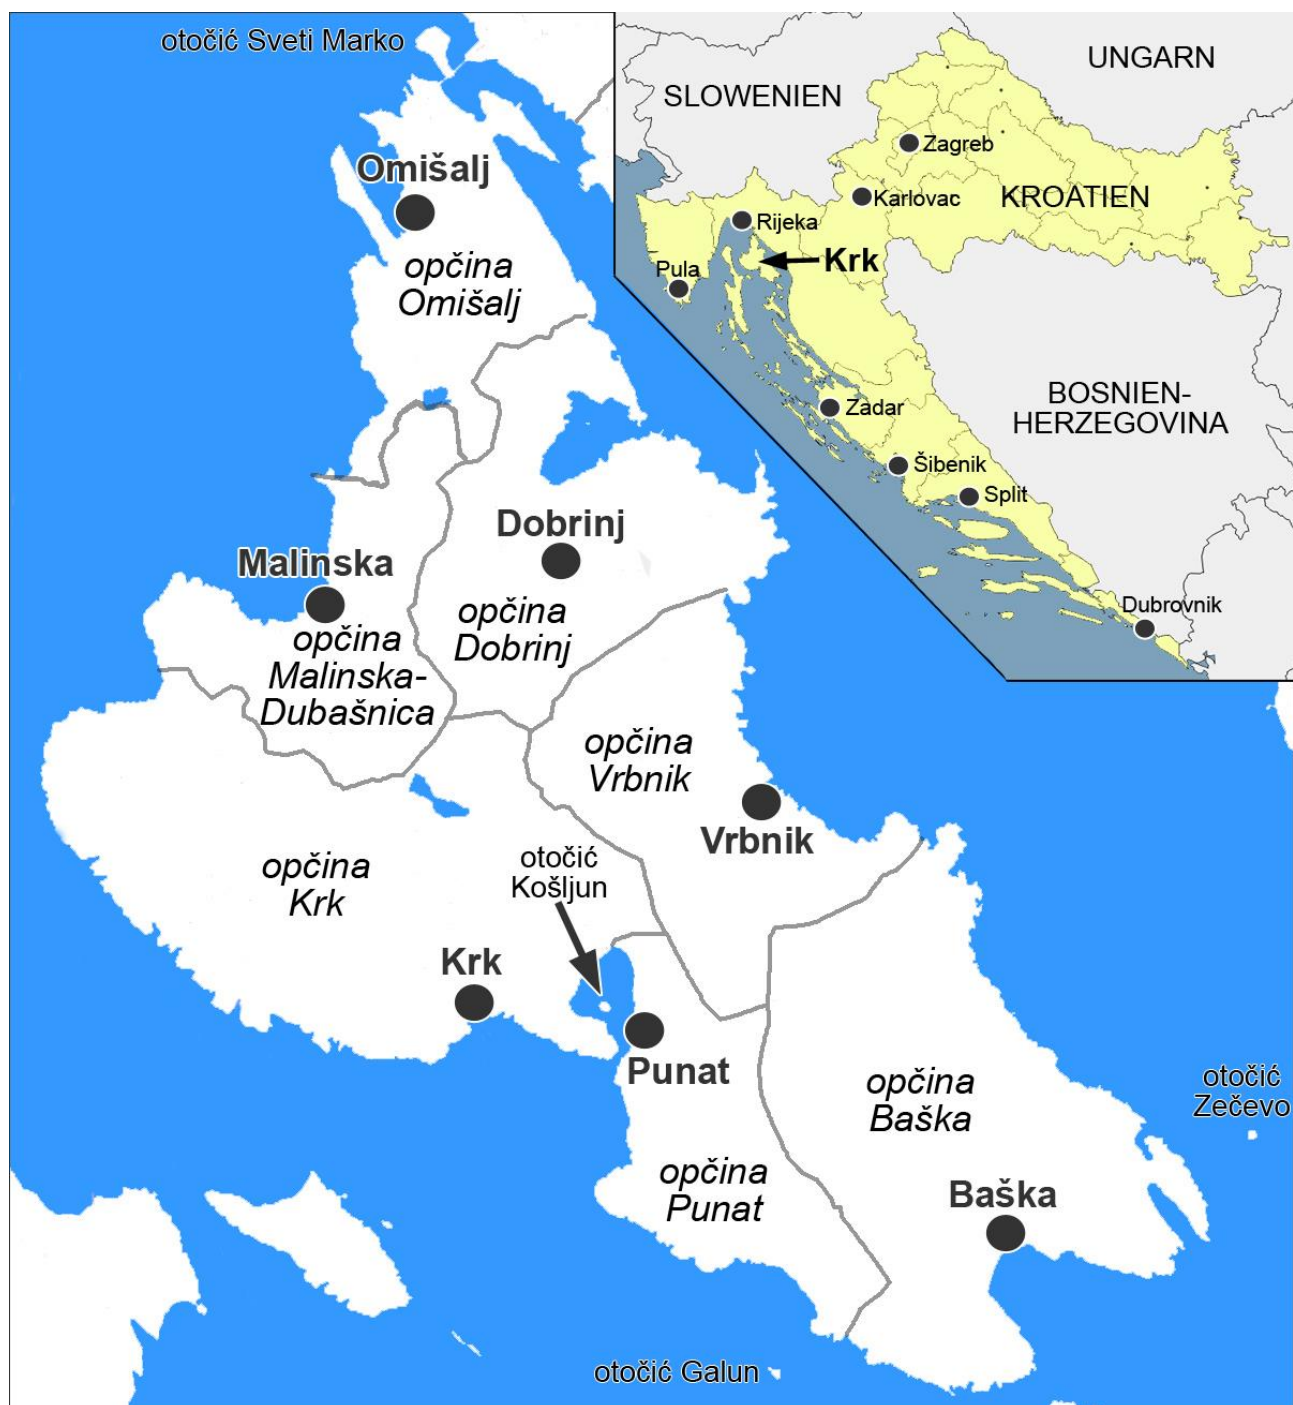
otočić Sveti Marko

UNGARN

SLOWENIEN

Zagreb

Karlovac

KROATIEN

Rijeka

Pula

Krk

BOSNIEN-HERZEGOVINA

Zadar

Šibenik

Split

Dubrovnik

Omišalj

općina Omišalj

Dobrinj

Malinska

općina Dobrinj

općina Malinska-Dubašnica

općina Vrbnik

Vrbnik

općina Krk

otočić Košljun

Krk

Punat

općina Baška

otočić Zečevo

općina Punat

Baška

otočić Galun